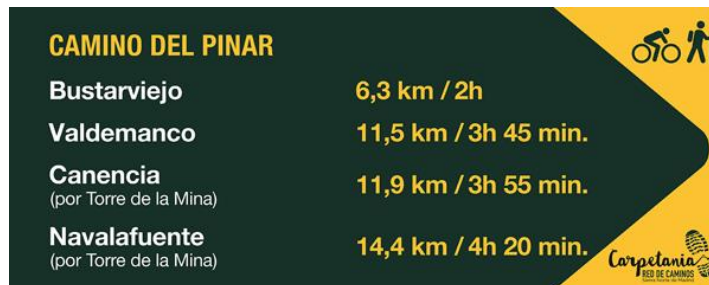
CAMINO DEL PINAR

Bustarviejo 6,3 km / 2h

Valdemanco 11,5 km / 3h 45 min.

Canencia
(por Torre de la Mina) 11,9 km / 3h 55 min.

Navalafuente
(por Torre de la Mina) 14,4 km / 4h 20 min.

Carpetania
RED DE CAMINOS
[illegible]